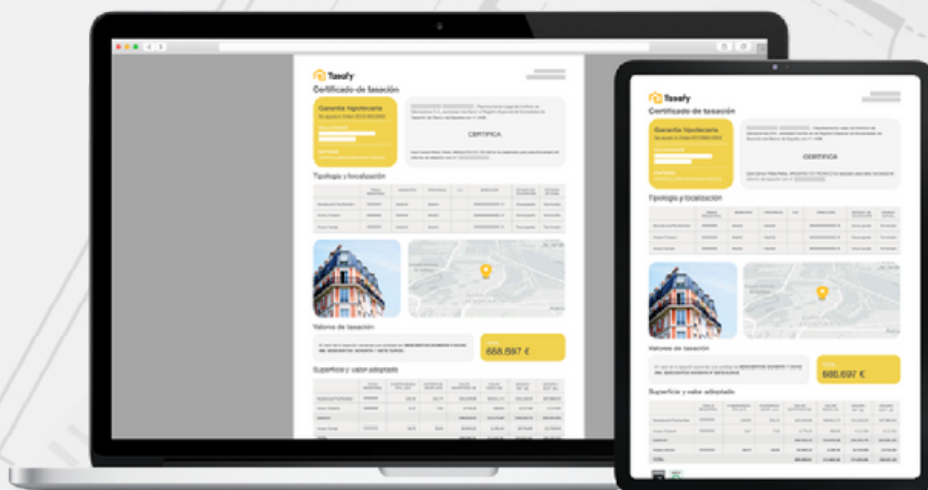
Tasafy
Certificado de tasación
Garantía hipotecaria
CERTIFICA
Tipología y localización
Valores de tasación
688.697 €
Superficie y valor adoptado

Tasafy
Certificado de tasación
Garantía hipotecaria
CERTIFICA
Tipología y localización
Valores de tasación
688.697 €
Superficie y valor adoptado